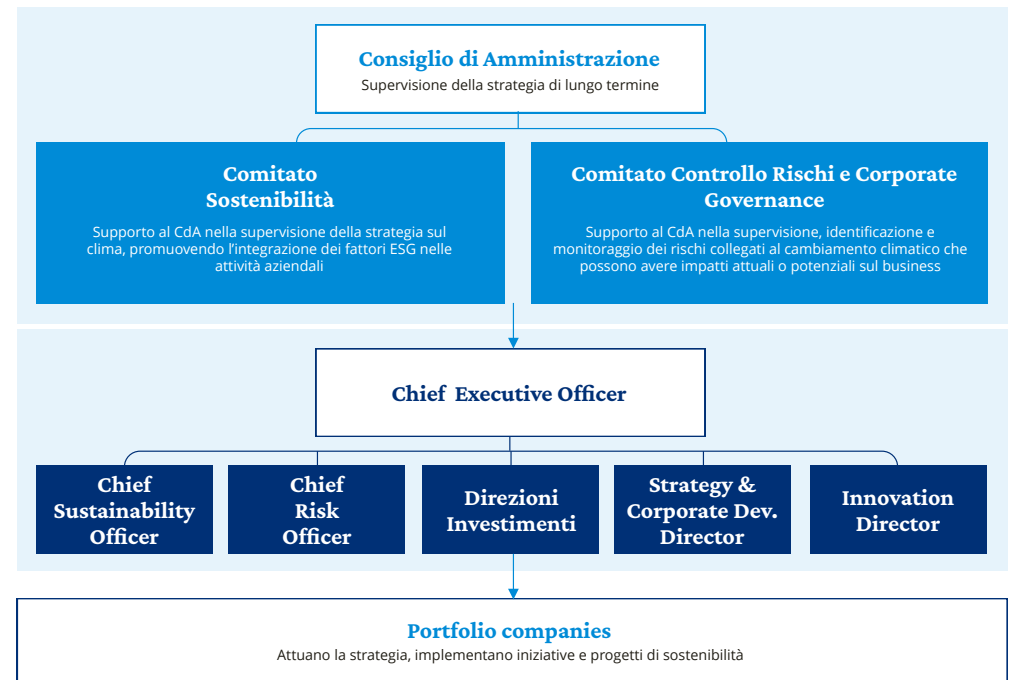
Consiglio di Amministrazione
Supervisione della strategia di lungo termine

Comitato Sostenibilità
Supporto al CdA nella supervisione della strategia sul clima, promuovendo l'integrazione dei fattori ESG nelle attività aziendali

Comitato Controllo Rischi e Corporate Governance
Supporto al CdA nella supervisione, identificazione e monitoraggio dei rischi collegati al cambiamento climatico che possono avere impatti attuali o potenziali sul business

Chief Executive Officer

Chief Sustainability Officer

Chief Risk Officer

Direzioni Investimenti

Strategy & Corporate Dev. Director

Innovation Director

Portfolio companies
Attuano la strategia, implementano iniziative e progetti di sostenibilità